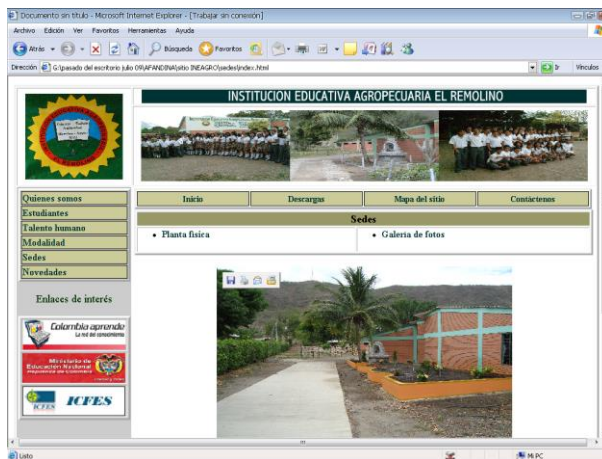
Documento sin título - Microsoft Internet Explorer - [Trabajar sin conexión]

Archivo Edición Ver Favoritos Herramientas Ayuda

Atrás Búsqueda Favoritos

Dirección G:\pasado del escritorio julio 09\AFANDINA\sitio INEAGRO\sedes\index.html

Ir Vínculos

INSTITUCION EDUCATIVA AGROPECUARIA EL REMOLINO

Quienes somos
Estudiantes
Talento humano
Modalidad
Sedes
Novedades

Enlaces de interés

Colombia aprende
La red del conocimiento

Ministerio de Educación Nacional
República de Colombia

ICFES

| Inicio | Descargas | Mapa del sitio | Contáctenos |
|---|---|---|---|

Sedes

- Planta física
- Galería de fotos

Listo

Mi PC